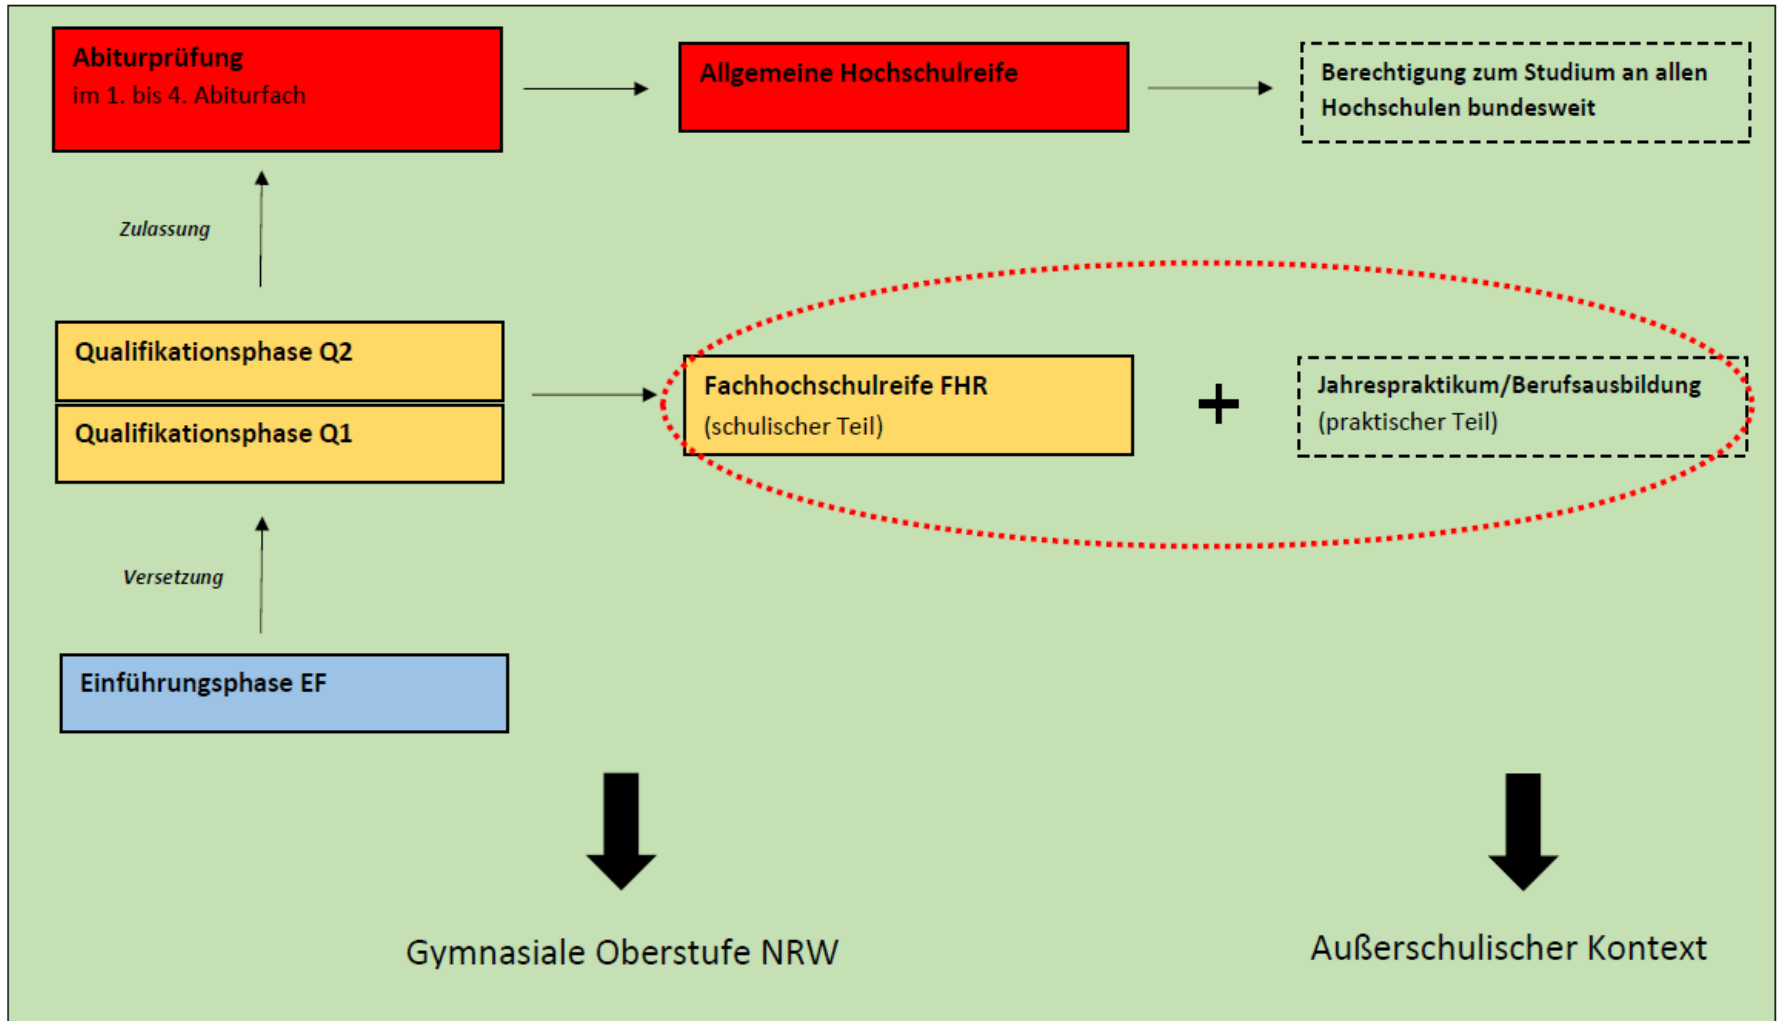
Abiturprüfung
im 1. bis 4. Abiturfach

Allgemeine Hochschulreife

Berechtigung zum Studium an allen Hochschulen bundesweit

Zulassung

Qualifikationsphase Q2

Qualifikationsphase Q1

Fachhochschulreife FHR
(schulischer Teil)

+

Jahrespraktikum/Berufsausbildung
(praktischer Teil)

Versetzung

Einführungsphase EF

Gymnasiale Oberstufe NRW

Außerschulischer Kontext